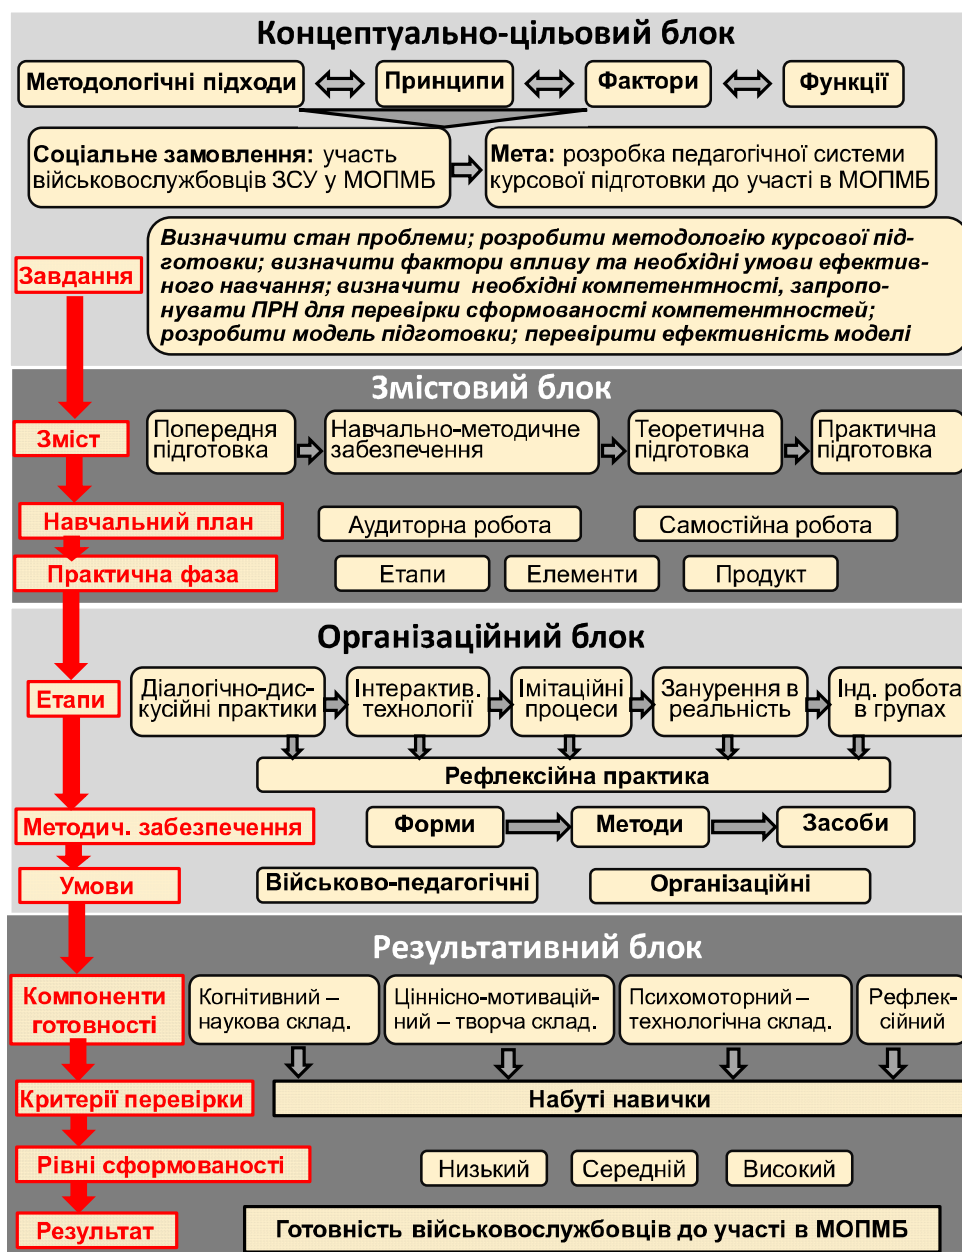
Концептуально-цільовий блок

Методологічні підходи

Принципи

Фактори

Функції

Соціальне замовлення: участь військовослужбовців ЗСУ у МОПМБ

Мета: розробка педагогічної системи курсової підготовки до участі в МОПМБ

Завдання

Визначити стан проблеми; розробити методологію курсової підготовки; визначити фактори впливу та необхідні умови ефективного навчання; визначити необхідні компетентності, запропонувати ПРН для перевірки сформованості компетентностей; розробити модель підготовки; перевірити ефективність моделі

Змістовий блок

Зміст

Попередня підготовка

Навчально-методичне забезпечення

Теоретична підготовка

Практична підготовка

Навчальний план

Аудиторна робота

Самостійна робота

Практична фаза

Етапи

Елементи

Продукт

Організаційний блок

Етапи

Діалогічно-дискусійні практики

Інтерактив. технології

Імітаційні процеси

Занурення в реальність

Інд. робота в групах

Рефлексійна практика

Методич. забезпечення

Форми

Методи

Засоби

Умови

Військово-педагогічні

Організаційні

Результативний блок

Компоненти готовності

Когнітивний – наукова склад.

Ціннісно-мотиваційний – творча склад.

Психомоторний – технологічна склад.

Рефлексійний

Критерії перевірки

Набуті навички

Рівні сформованості

Низький

Середній

Високий

Результат

Готовність військовослужбовців до участі в МОПМБ